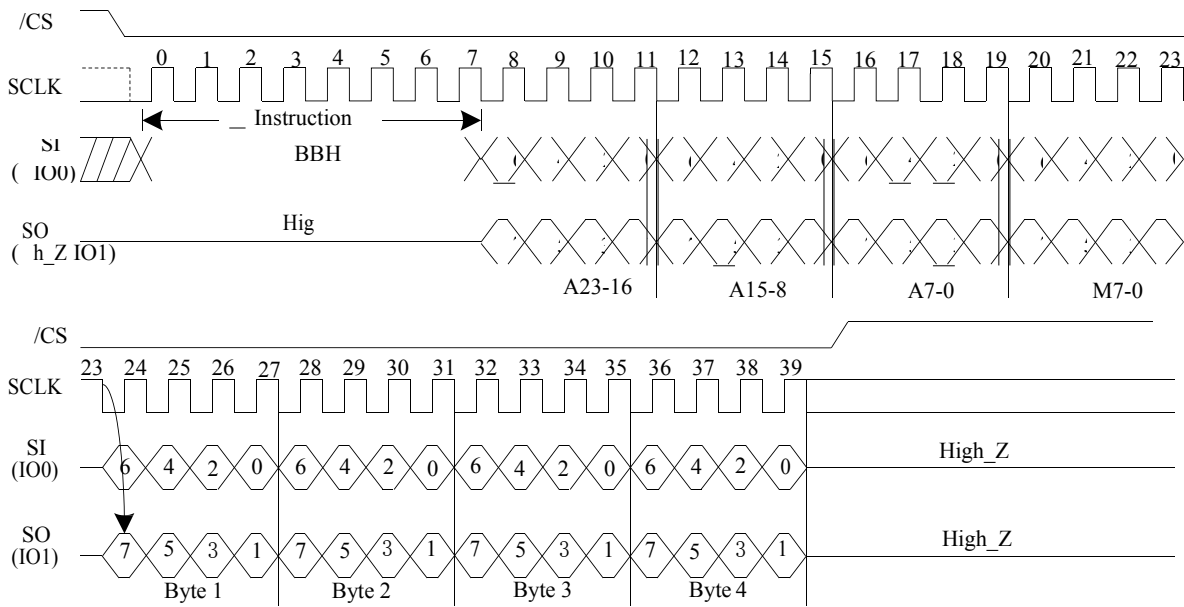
/CS

SCLK

0 1 2 3 4 5 6 7 8 9 10 11 12 13 14 15 16 17 18 19 20 21 22 23

_ Instruction

SI
( IO0)

BBH

SO
( h_Z IO1)

Hig

A23-16 A15-8 A7-0 M7-0

/CS

SCLK

23 24 25 26 27 28 29 30 31 32 33 34 35 36 37 38 39

SI
(IO0)

6 4 2 0 6 4 2 0 6 4 2 0 6 4 2 0

High_Z

SO
(IO1)

7 5 3 1 7 5 3 1 7 5 3 1 7 5 3 1

High_Z

Byte 1 Byte 2 Byte 3 Byte 4